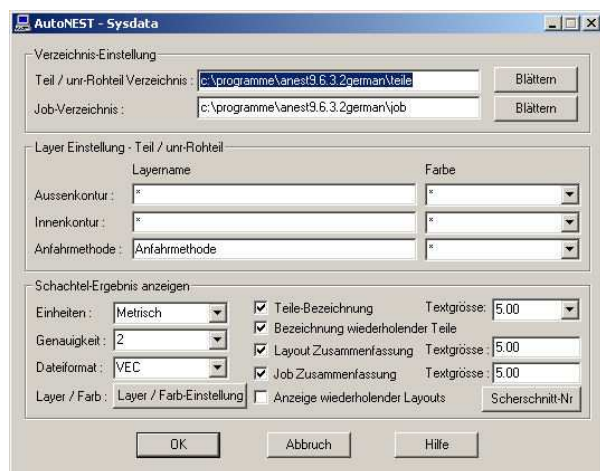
AutoNEST - Sysdata

Verzeichnis-Einstellung

Teil / unr-Rohteil Verzeichnis : c:\programme\anest9.6.3.2german\teile Blättern

Job-Verzeichnis : c:\programme\anest9.6.3.2german\job Blättern

Layer Einstellung - Teil / unr-Rohteil

Layername Farbe

Aussenkontur : * *

Innenkontur : * *

Anfahrmethode : Anfahrmethode *

Schachtel-Ergebnis anzeigen

Einheiten : Metrisch

Genauigkeit : 2

Dateiformat : VEC

Layer / Farb : Layer / Farb-Einstellung

Teile-Bezeichnung Textgrösse: 5.00

Bezeichnung wiederholender Teile

Layout Zusammenfassung Textgrösse : 5.00

Job Zusammenfassung Textgrösse : 5.00

Anzeige wiederholender Layouts Scherschnitt-Nr

OK Abbruch Hilfe